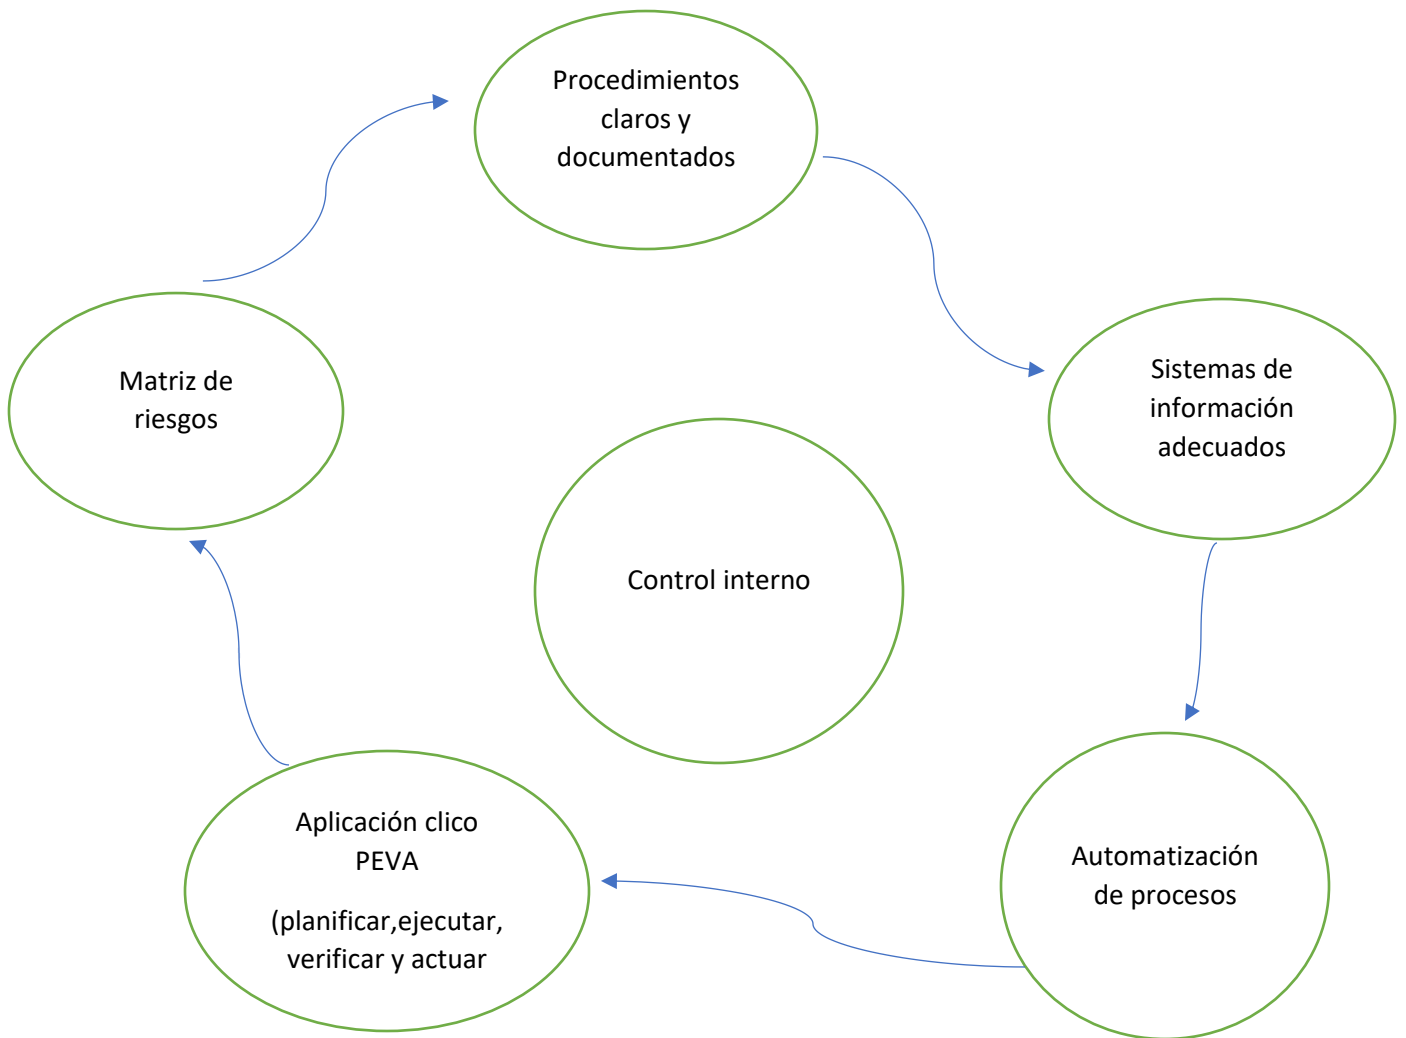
Procedimientos claros y documentados

Sistemas de información adecuados

Automatización de procesos

Aplicación clico PEVA

(planificar,ejecutar, verificar y actuar

Matriz de riesgos

Control interno